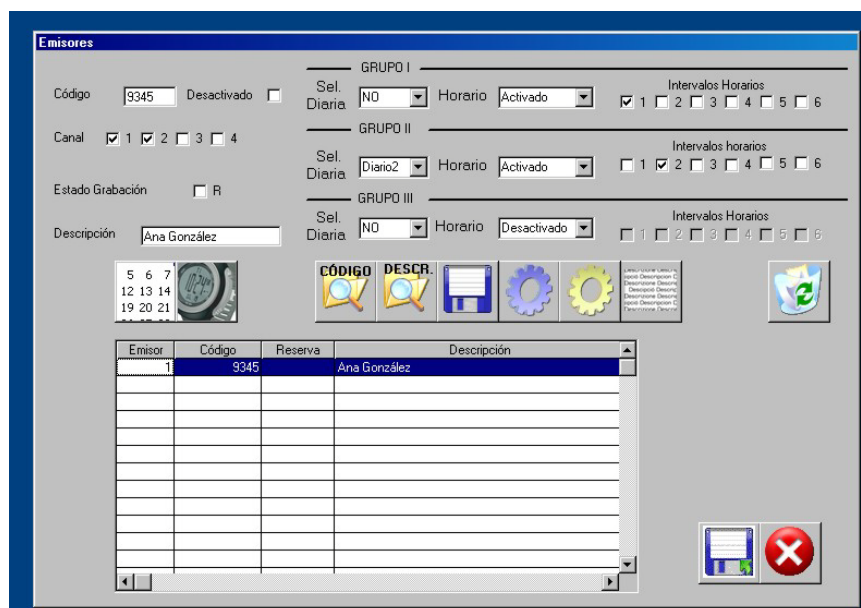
Emisores

Código 9345 Desactivado

Canal 1 2 3 4

Estado Grabación R

Descripción Ana González

GRUPO I

Sel. Diaria NO Horario Activado

Intervalos Horarios
1 2 3 4 5 6

GRUPO II

Sel. Diaria Diario2 Horario Activado

Intervalos horarios
1 2 3 4 5 6

GRUPO III

Sel. Diaria NO Horario Desactivado

Intervalos Horarios
1 2 3 4 5 6

5 6 7
12 13 14
19 20 21

CÓDIGO DESCR.

| Emisor | Código | Reserva | Descripción |
|---|---|---|---|
| 1 | 9345 | | Ana González |